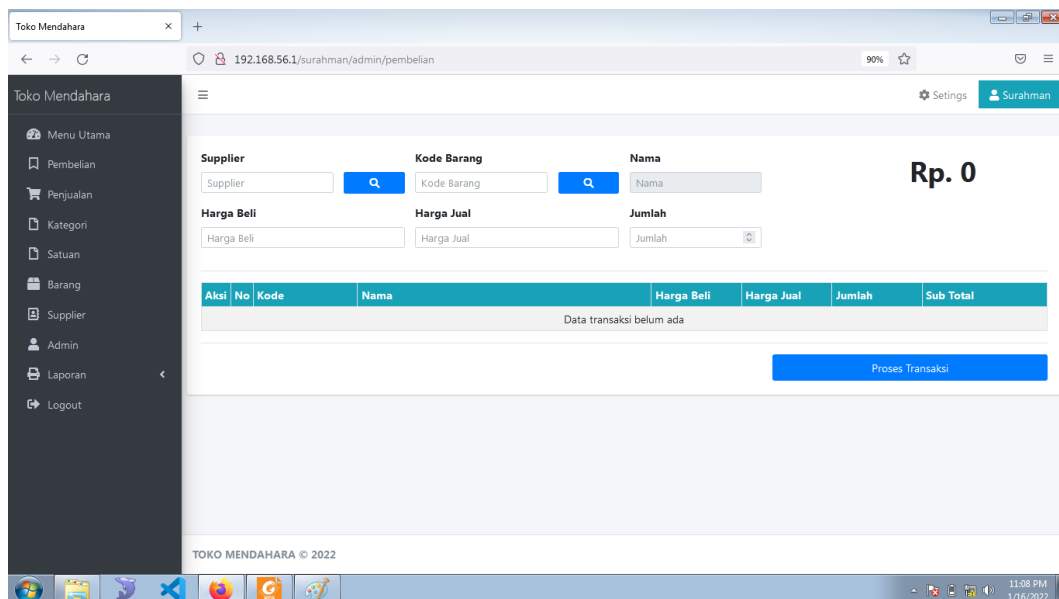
Toko Mendahara ×
+
← → C
192.168.56.1/surahman/admin/pembelian
90%

Toko Mendahara
≡
Setings
Surahman

Menu Utama
Pembelian
Penjualan
Kategori
Satuan
Barang
Supplier
Admin
Laporan
Logout

Supplier
Supplier
Kode Barang
Kode Barang
Nama
Nama
Rp. 0
Harga Beli
Harga Beli
Harga Jual
Harga Jual
Jumlah
Jumlah

| Aksi | No | Kode | Nama | Harga Beli | Harga Jual | Jumlah | Sub Total |
|---|---|---|---|---|---|---|---|
| Data transaksi belum ada | | | | | | | |

Proses Transaksi

TOKO MENDAHARA © 2022

11:08 PM
1/16/2022